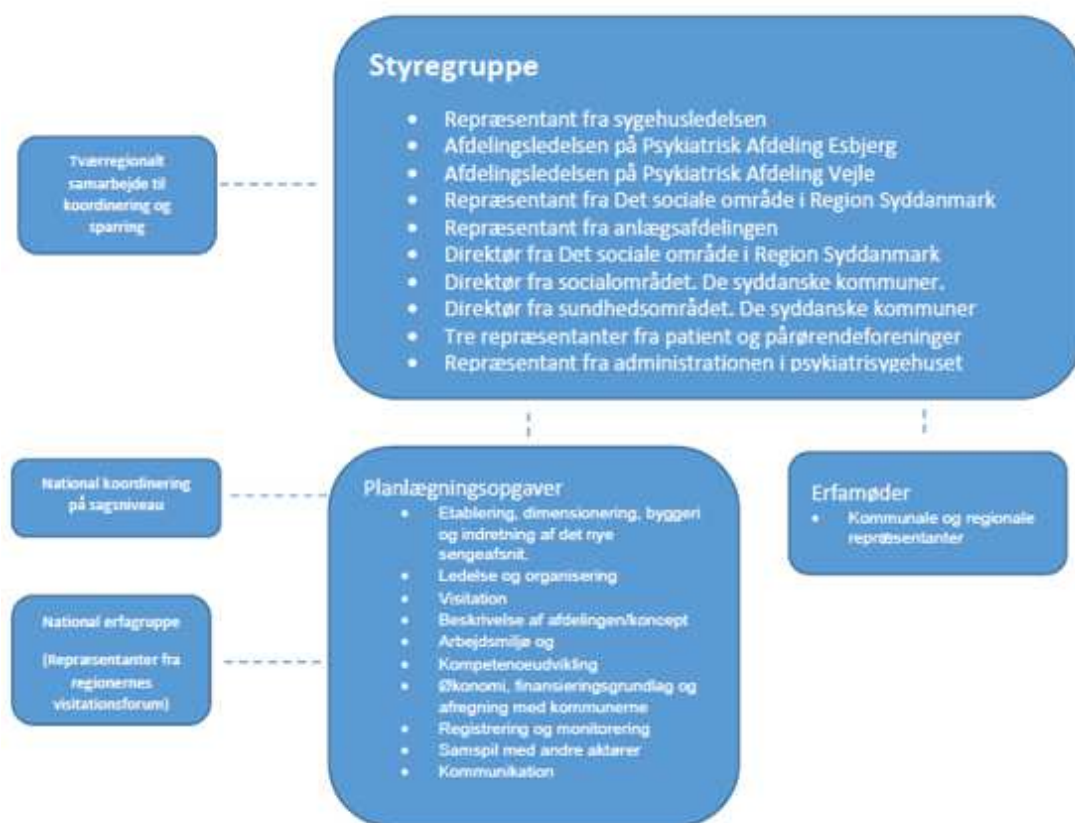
Styregruppe

- Repræsentant fra sygehusledelsen
- Afdelingsledelsen på Psykiatrisk Afdeling Esbjerg
- Afdelingsledelsen på Psykiatrisk Afdeling Vejle
- Repræsentant fra Det sociale område i Region Syddanmark
- Repræsentant fra anlægsafdelingen
- Direktør fra Det sociale område i Region Syddanmark
- Direktør fra socialområdet. De syddanske kommuner.
- Direktør fra sundhedsområdet. De syddanske kommuner
- Tre repræsentanter fra patient og pårørendeforeninger
- Repræsentant fra administrationen i psykiatrisygehuset

Tværregionalt samarbejde til koordinering og sparring

National koordinering på sagsniveau

National erfagruppe

(Repræsentanter fra regionernes visitationsforum)

Planlægningsopgaver

- Etablering, dimensionering, byggeri og indretning af det nye sengeafsnit.
- Ledelse og organisering
- Visitation
- Beskrivelse af afdelingen/koncept
- Arbejdsmiljø og
- Kompetenceudvikling
- Økonomi, finansieringsgrundlag og afregning med kommunerne
- Registrering og monitorering
- Samspil med andre aktører
- Kommunikation

Erfamøder

- Kommunale og regionale repræsentanter